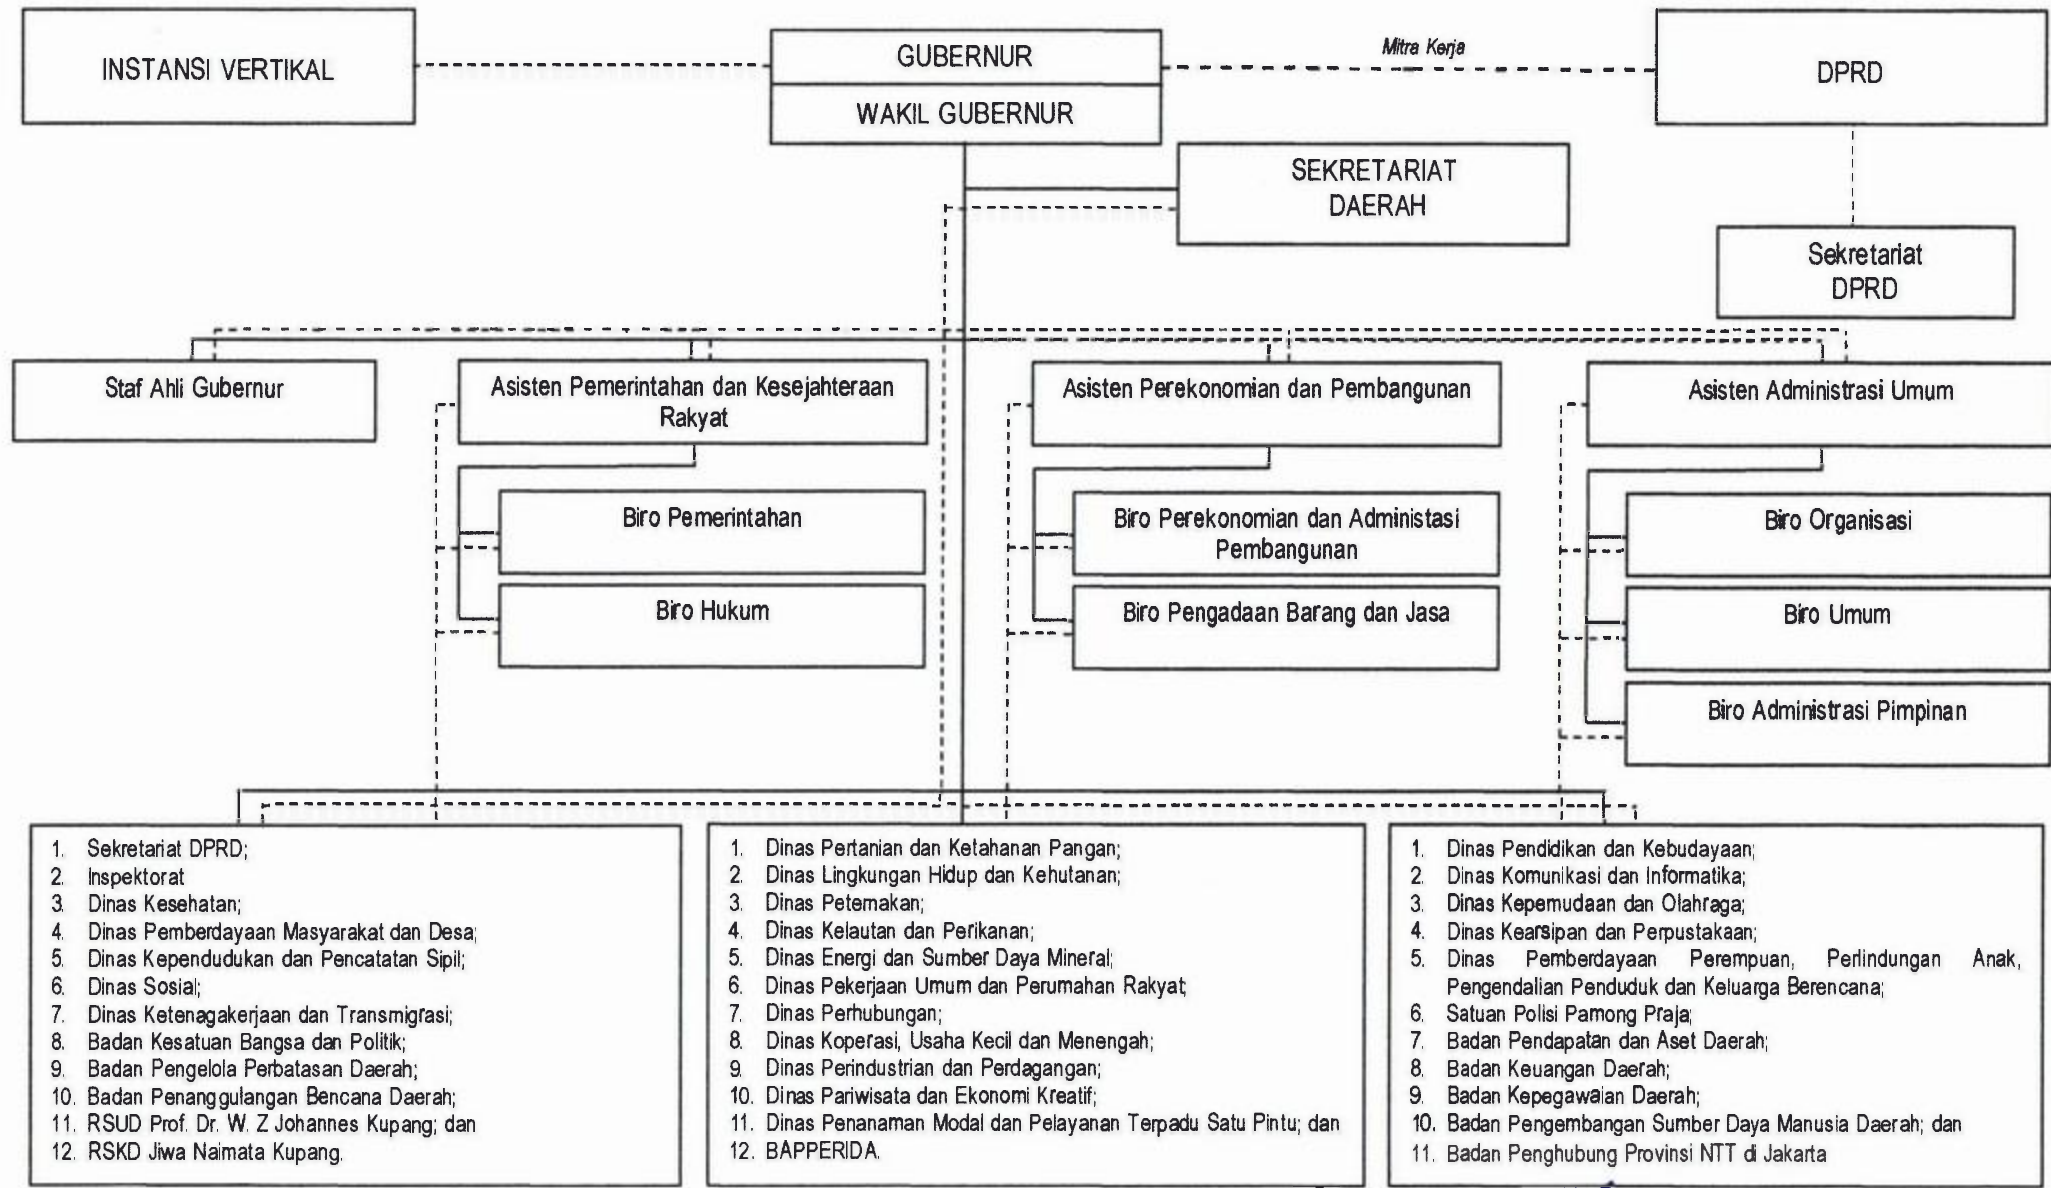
INSTANSI VERTIKAL

GUBERNUR

WAKIL GUBERNUR

Mitra Kerja

DPRD

SEKRETARIAT DAERAH

Sekretariat DPRD

Staf Ahli Gubernur

Asisten Pemerintahan dan Kesejahteraan Rakyat

Biro Pemerintahan

Biro Hukum

Asisten Perekonomian dan Pembangunan

Biro Perekonomian dan Administasi Pembangunan

Biro Pengadaan Barang dan Jasa

Asisten Administrasi Umum

Biro Organisasi

Biro Umum

Biro Administrasi Pimpinan

1. Sekretariat DPRD;
2. Inspektorat
3. Dinas Kesehatan;
4. Dinas Pemberdayaan Masyarakat dan Desa;
5. Dinas Kependudukan dan Pencatatan Sipil;
6. Dinas Sosial;
7. Dinas Ketenagakerjaan dan Transmigrasi;
8. Badan Kesatuan Bangsa dan Politik;
9. Badan Pengelola Perbatasan Daerah;
10. Badan Penanggulangan Bencana Daerah;
11. RSUD Prof. Dr. W. Z Johannes Kupang; dan
12. RSKD Jiwa Naimata Kupang.

1. Dinas Pertanian dan Ketahanan Pangan;
2. Dinas Lingkungan Hidup dan Kehutanan;
3. Dinas Peternakan;
4. Dinas Kelautan dan Perikanan;
5. Dinas Energi dan Sumber Daya Mineral;
6. Dinas Pekerjaan Umum dan Perumahan Rakyat;
7. Dinas Perhubungan;
8. Dinas Koperasi, Usaha Kecil dan Menengah;
9. Dinas Perindustrian dan Perdagangan;
10. Dinas Pariwisata dan Ekonomi Kreatif;
11. Dinas Penanaman Modal dan Pelayanan Terpadu Satu Pintu; dan
12. BAPPERIDA.

1. Dinas Pendidikan dan Kebudayaan;
2. Dinas Komunikasi dan Informatika;
3. Dinas Kepemudaan dan Olahraga;
4. Dinas Kearsipan dan Perpustakaan;
5. Dinas Pemberdayaan Perempuan, Perlindungan Anak, Pengendalian Penduduk dan Keluarga Berencana;
6. Satuan Polisi Pamong Praja;
7. Badan Pendapatan dan Aset Daerah;
8. Badan Keuangan Daerah;
9. Badan Kepegawaian Daerah;
10. Badan Pengembangan Sumber Daya Manusia Daerah; dan
11. Badan Penghubung Provinsi NTT di Jakarta